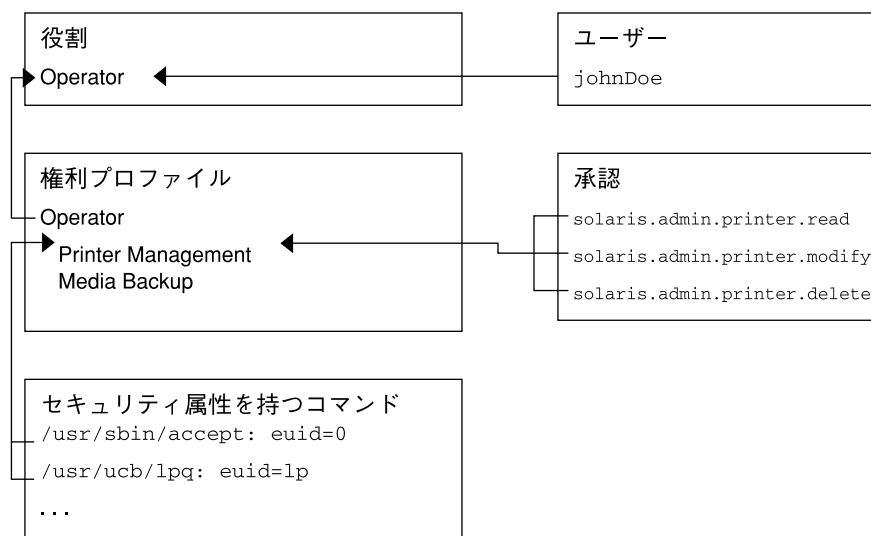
役割

Operator

ユーザー

johnDoe

権利プロファイル

Operator

Printer Management
Media Backup

承認

solaris.admin.printer.read

solaris.admin.printer.modify

solaris.admin.printer.delete

セキュリティ属性を持つコマンド

/usr/sbin/accept: euid=0

/usr/ucb/lpq: euid=lp

...